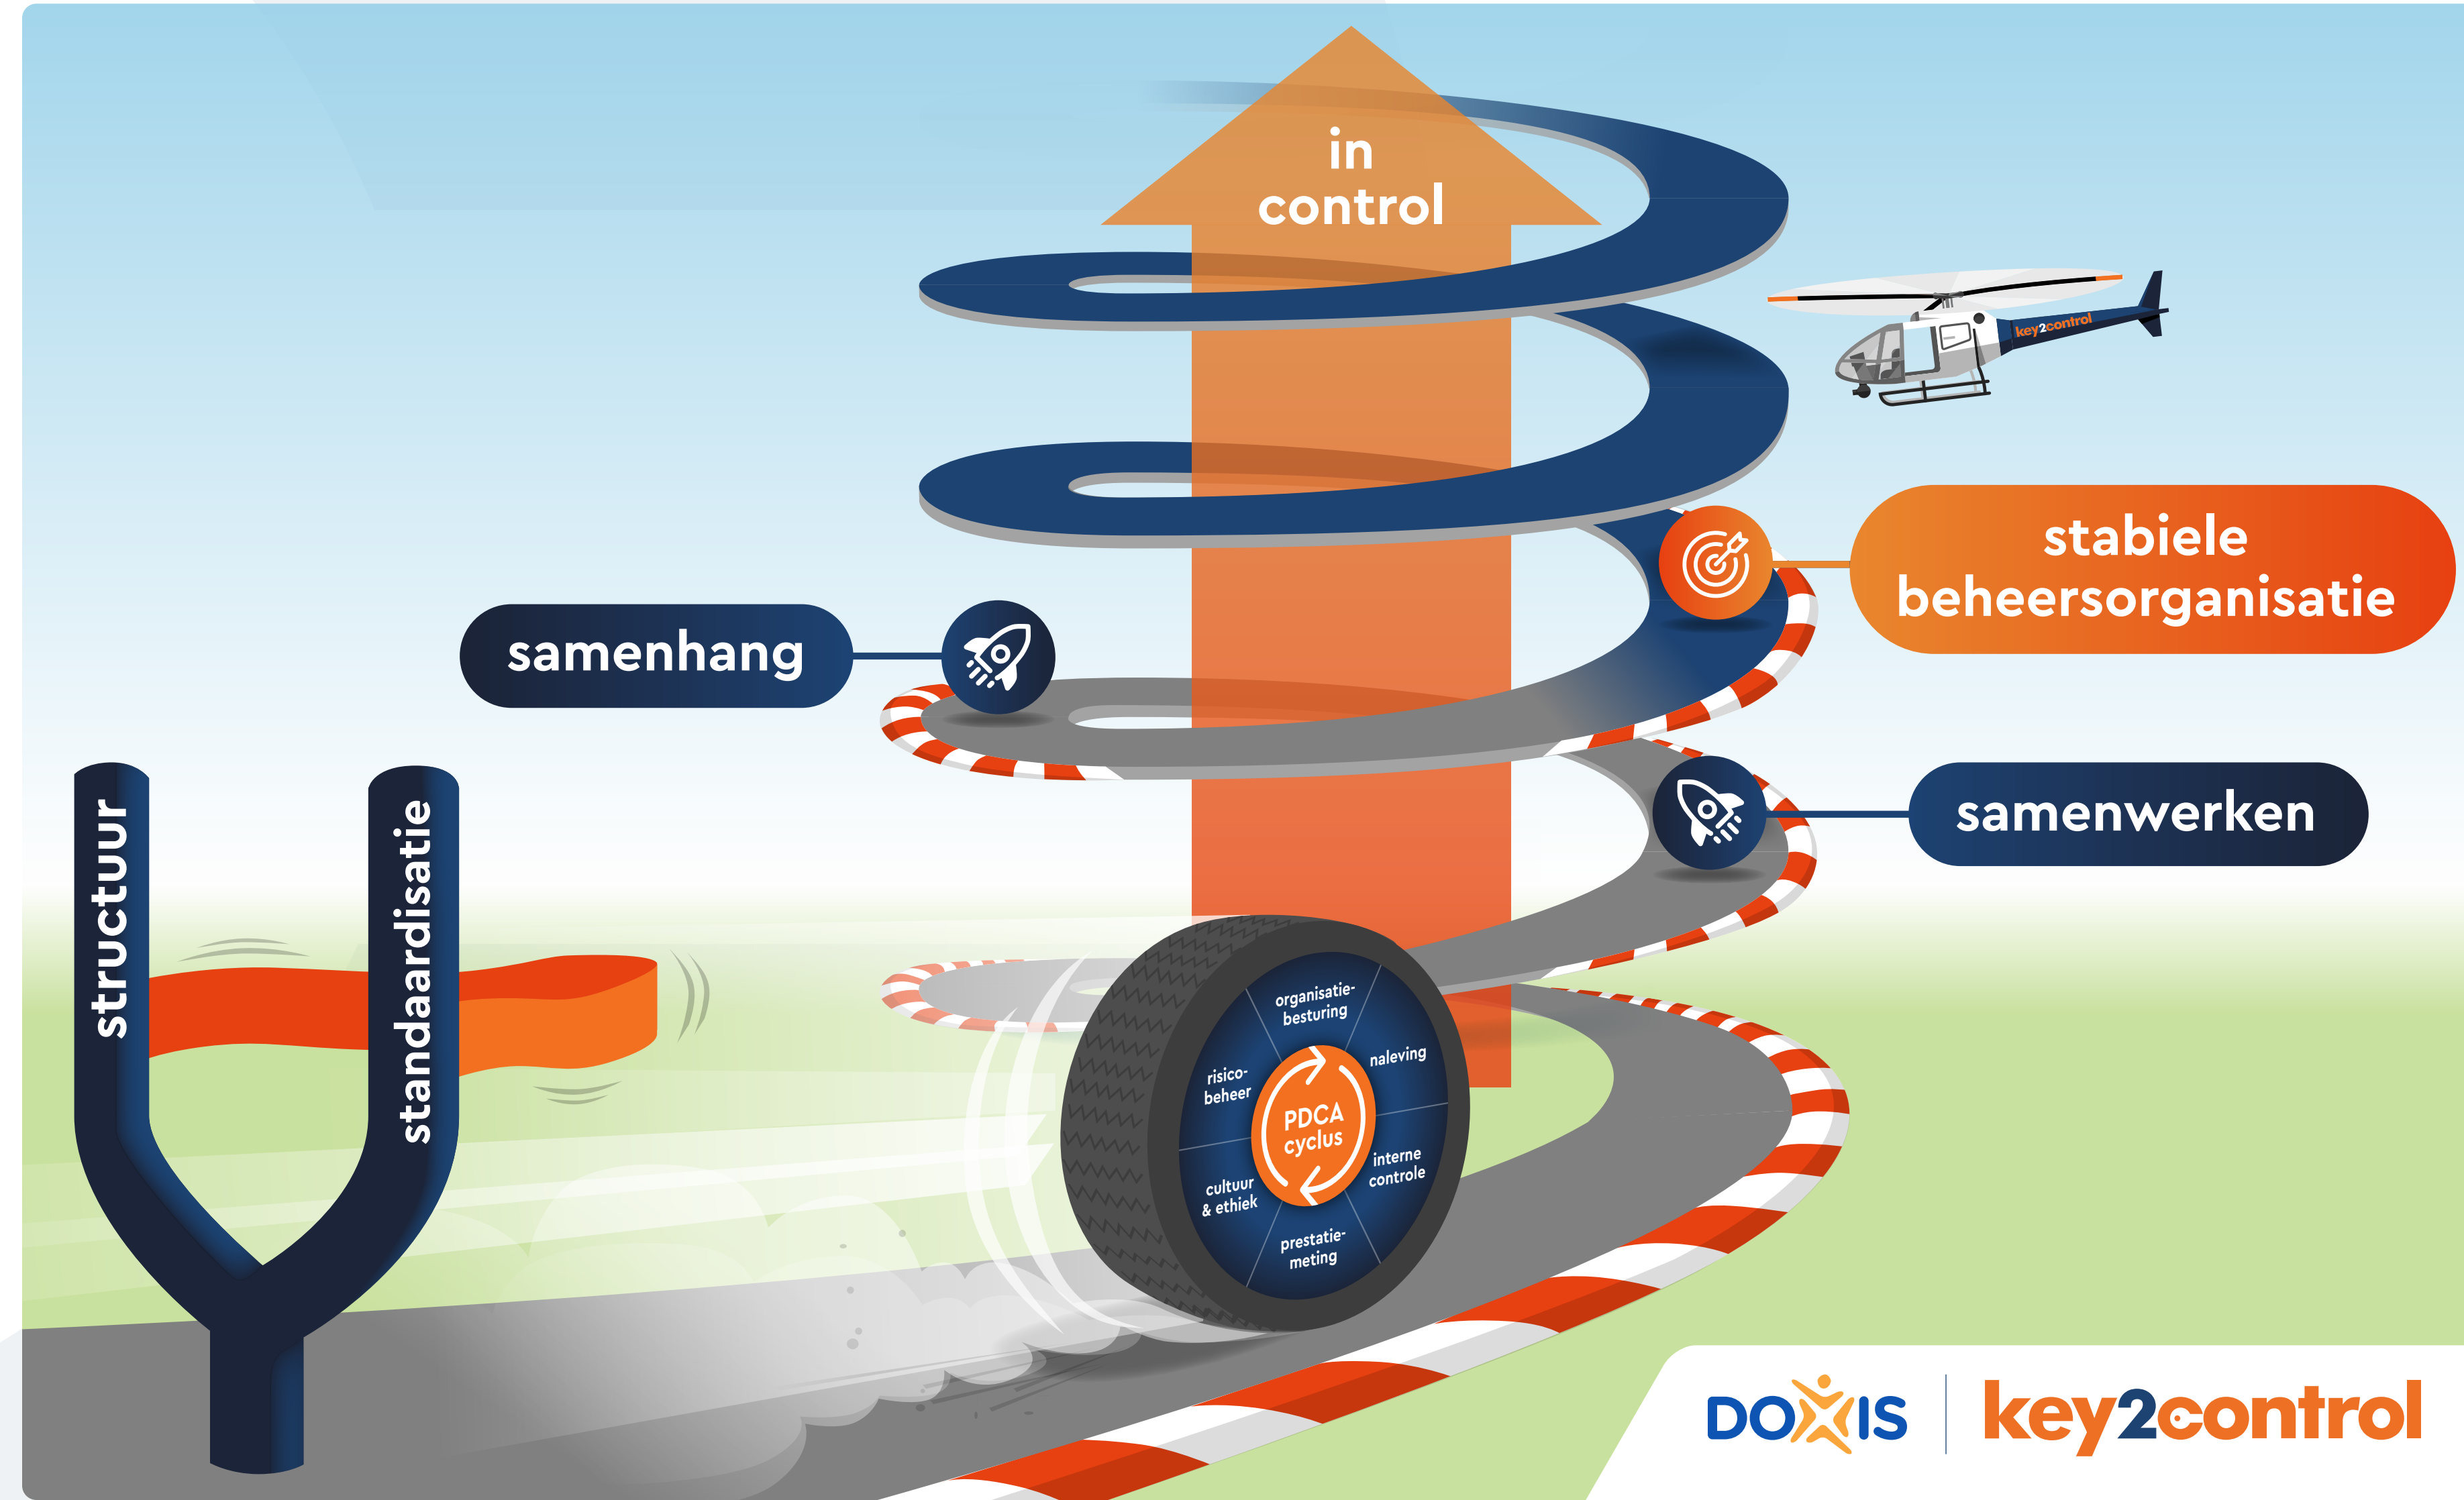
in control

key2control

stabiele beheersorganisatie

samenhang

samenwerken

structuur

standaardisatie

organisatie-besturing

naleving

interne controle

prestatie-meting

cultuur & ethiek

risico-beheer

PDCA cyclus

DOXIS | key2control